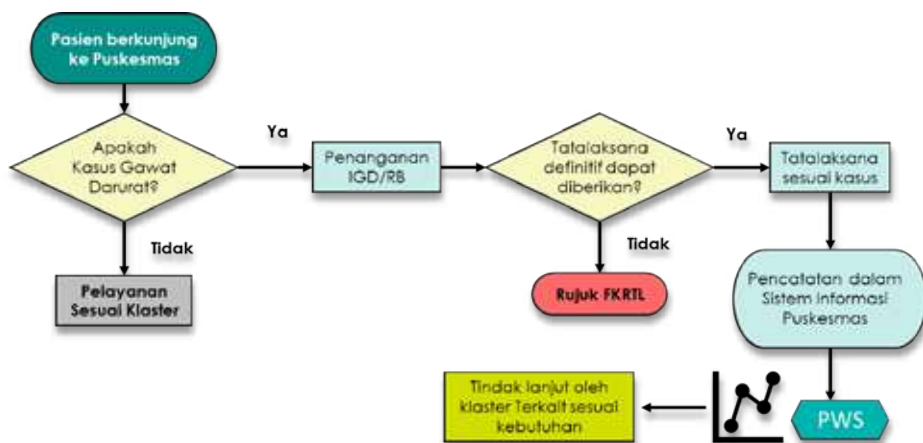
Pasien berkunjung ke Puskesmas

Apakah Kasus Gawat Darurat?

Ya

Penanganan IGD/RB

Tatalaksana definitif dapat diberikan?

Ya

Tatalaksana sesuai kasus

Tidak

Pelayanan Sesuai Klaster

Tidak

Rujuk FKRTL

Pencatatan dalam Sistem Informasi Puskesmas

Tindak lanjut oleh klaster Terkait sesuai kebutuhan

PWS